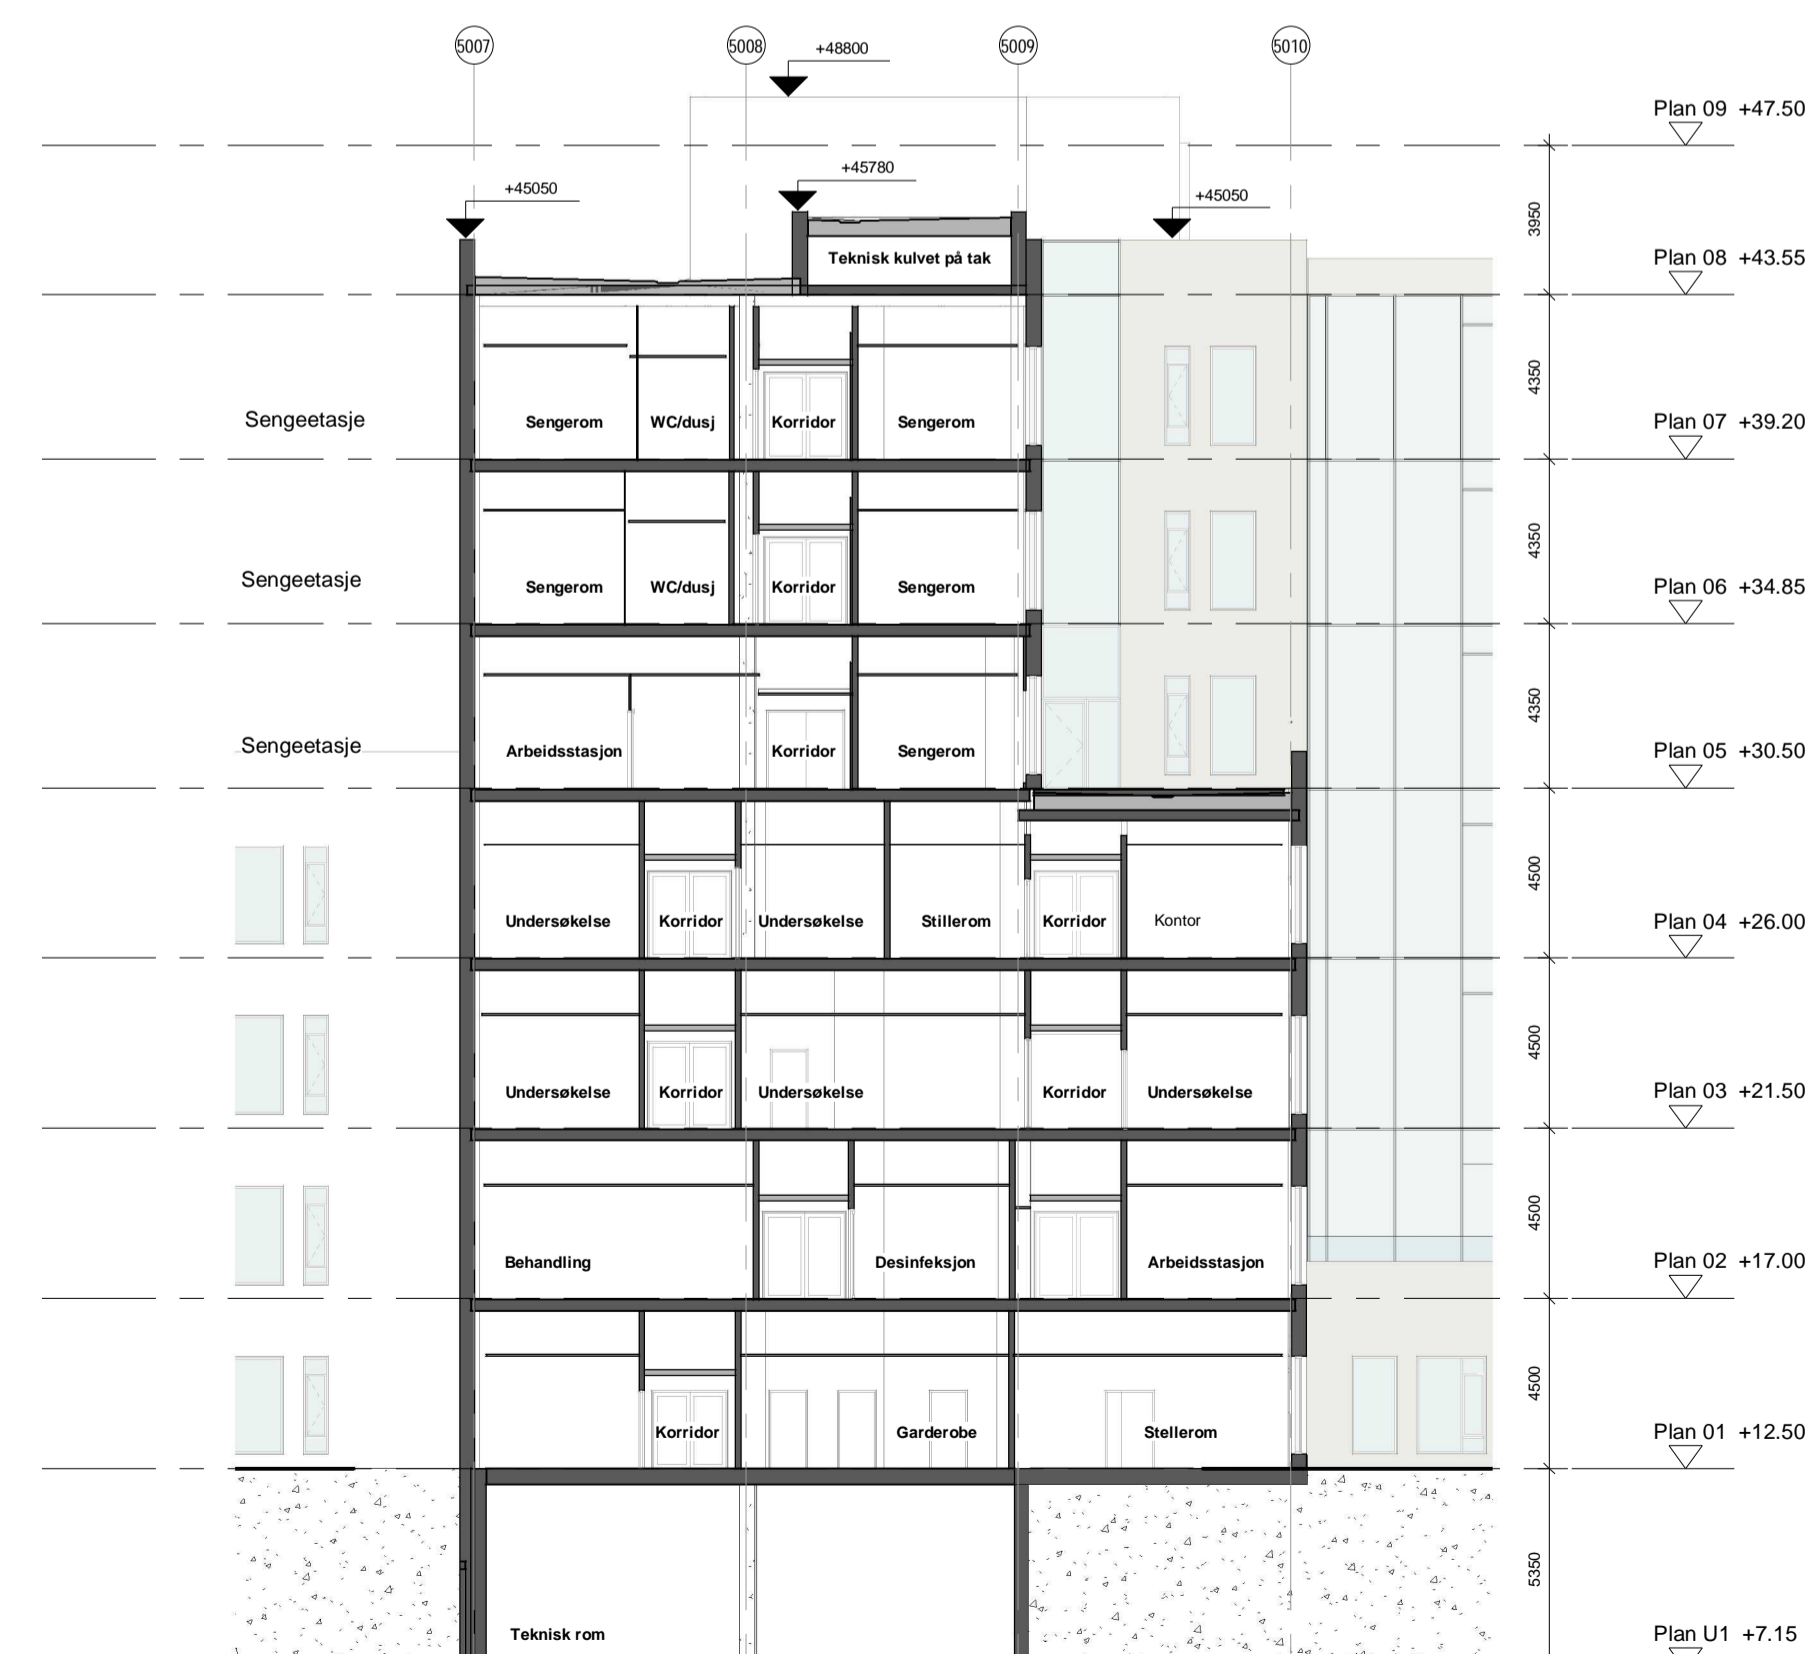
5007
5008
+48800
5009
5010

Plan 09 +47.50

+45050
+45780
+45050

3950

Teknisk kulvet på tak

Plan 08 +43.55

4350

Sengeetasje
Sengerom
WC/dusj
Korridor
Sengerom

Plan 07 +39.20

4350

Sengeetasje
Sengerom
WC/dusj
Korridor
Sengerom

Plan 06 +34.85

4350

Sengeetasje
Arbeidsstasjon
Korridor
Sengerom

Plan 05 +30.50

4500

Undersøkelse
Korridor
Undersøkelse
Stillerom
Korridor
Kontor

Plan 04 +26.00

4500

Undersøkelse
Korridor
Undersøkelse
Korridor
Undersøkelse

Plan 03 +21.50

4500

Behandling
Desinfeksjon
Arbeidsstasjon

Plan 02 +17.00

4500

Korridor
Garderobe
Stellerom

Plan 01 +12.50

5350

Teknisk rom

Plan U1 +7.15